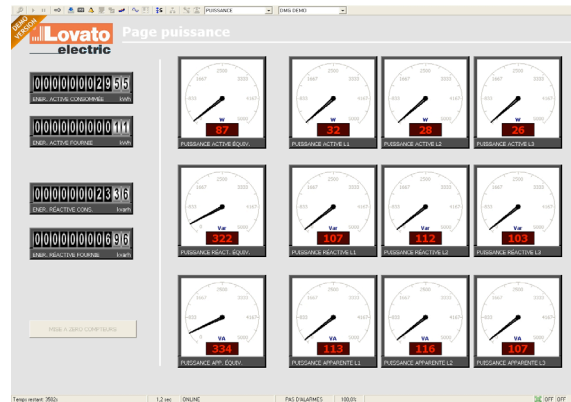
PUISSANCE
DMG DEMO

DEMO VERSION
Lovato electric
Page puissance

0000000295|5
ENER. ACTIVE CONSOMMEE kWh

0000000001|1
ENER. ACTIVE FOURNIE kWh

0000000023|6
ENER. REACTIVE CONS. kvarh

0000000069|6
ENER. REACTIVE FOURNIE kvarh

MISE A ZERO COMPTEURS

1667 2500 3333 833 4167 0 5000
W
87
PUISSANCE ACTIVE EQUIV.

1667 2500 3333 833 4167 0 5000
W
32
PUISSANCE ACTIVE L1

1667 2500 3333 833 4167 0 5000
W
28
PUISSANCE ACTIVE L2

1667 2500 3333 833 4167 0 5000
W
26
PUISSANCE ACTIVE L3

1667 2500 3333 833 4167 0 5000
Var
322
PUISSANCE REACT. EQUIV.

1667 2500 3333 833 4167 0 5000
Var
107
PUISSANCE REACTIVE L1

1667 2500 3333 833 4167 0 5000
Var
112
PUISSANCE REACTIVE L2

1667 2500 3333 833 4167 0 5000
Var
103
PUISSANCE REACTIVE L3

1667 2500 3333 833 4167 0 5000
VA
334
PUISSANCE APP. EQUIV.

1667 2500 3333 833 4167 0 5000
VA
113
PUISSANCE APPARENTE L1

1667 2500 3333 833 4167 0 5000
VA
116
PUISSANCE APPARENTE L2

1667 2500 3333 833 4167 0 5000
VA
107
PUISSANCE APPARENTE L3

Temps restant: 3592s | 1,2 sec | ONLINE | PAS D'ALARMES | 100,0% | OFF OFF